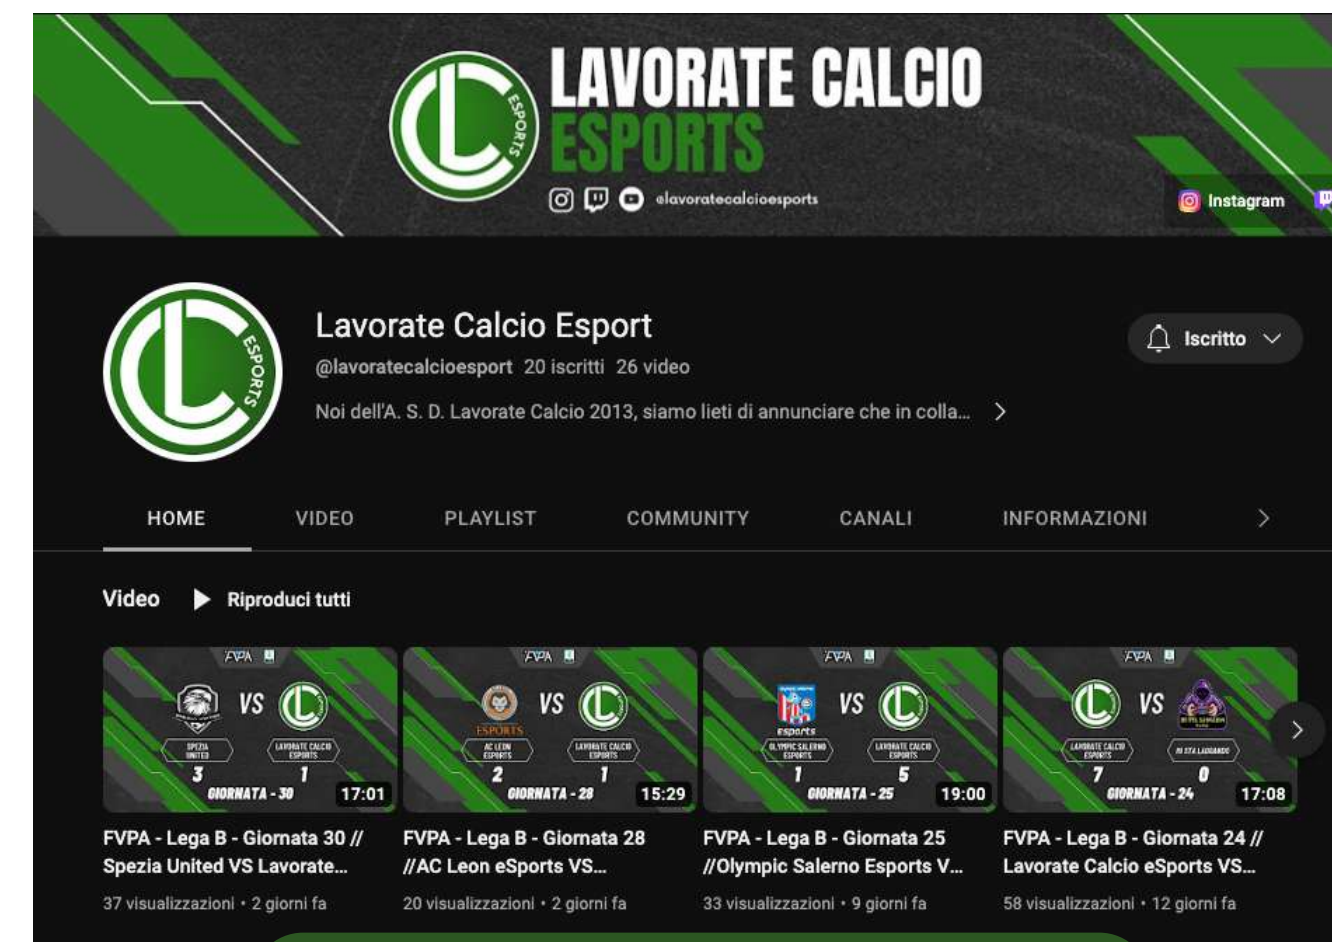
LAVORATE CALCIO ESPORTS
ESPORTS
@lavoratecalcioesports
Instagram

ESPORTS
Lavorate Calcio Esport
@lavoratecalcioesport 20 iscritti 26 video
Noi dell'A. S. D. Lavorate Calcio 2013, siamo lieti di annunciare che in colla...
Iscritto

HOME VIDEO PLAYLIST COMMUNITY CANALI INFORMAZIONI

Video Riproduci tutti

FVPA
SPEZIA UNITED VS LAVORATE CALCIO ESPORTS
3 1
GIORNATA - 30
17:01
FVPA - Lega B - Giornata 30 // Spezia United VS Lavorate...
37 visualizzazioni • 2 giorni fa

FVPA
ESPORTS
AC LEON ESPORTS VS LAVORATE CALCIO ESPORTS
2 1
GIORNATA - 28
15:29
FVPA - Lega B - Giornata 28 //AC Leon eSports VS...
20 visualizzazioni • 2 giorni fa

FVPA
esports
OLYMPIC SALERNO ESPORTS VS LAVORATE CALCIO ESPORTS
1 5
GIORNATA - 25
19:00
FVPA - Lega B - Giornata 25 //Olympic Salerno Esports V...
33 visualizzazioni • 9 giorni fa

FVPA
LAVORATE CALCIO ESPORTS VS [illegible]
7 0
GIORNATA - 24
17:08
FVPA - Lega B - Giornata 24 // Lavorate Calcio eSports VS...
58 visualizzazioni • 12 giorni fa